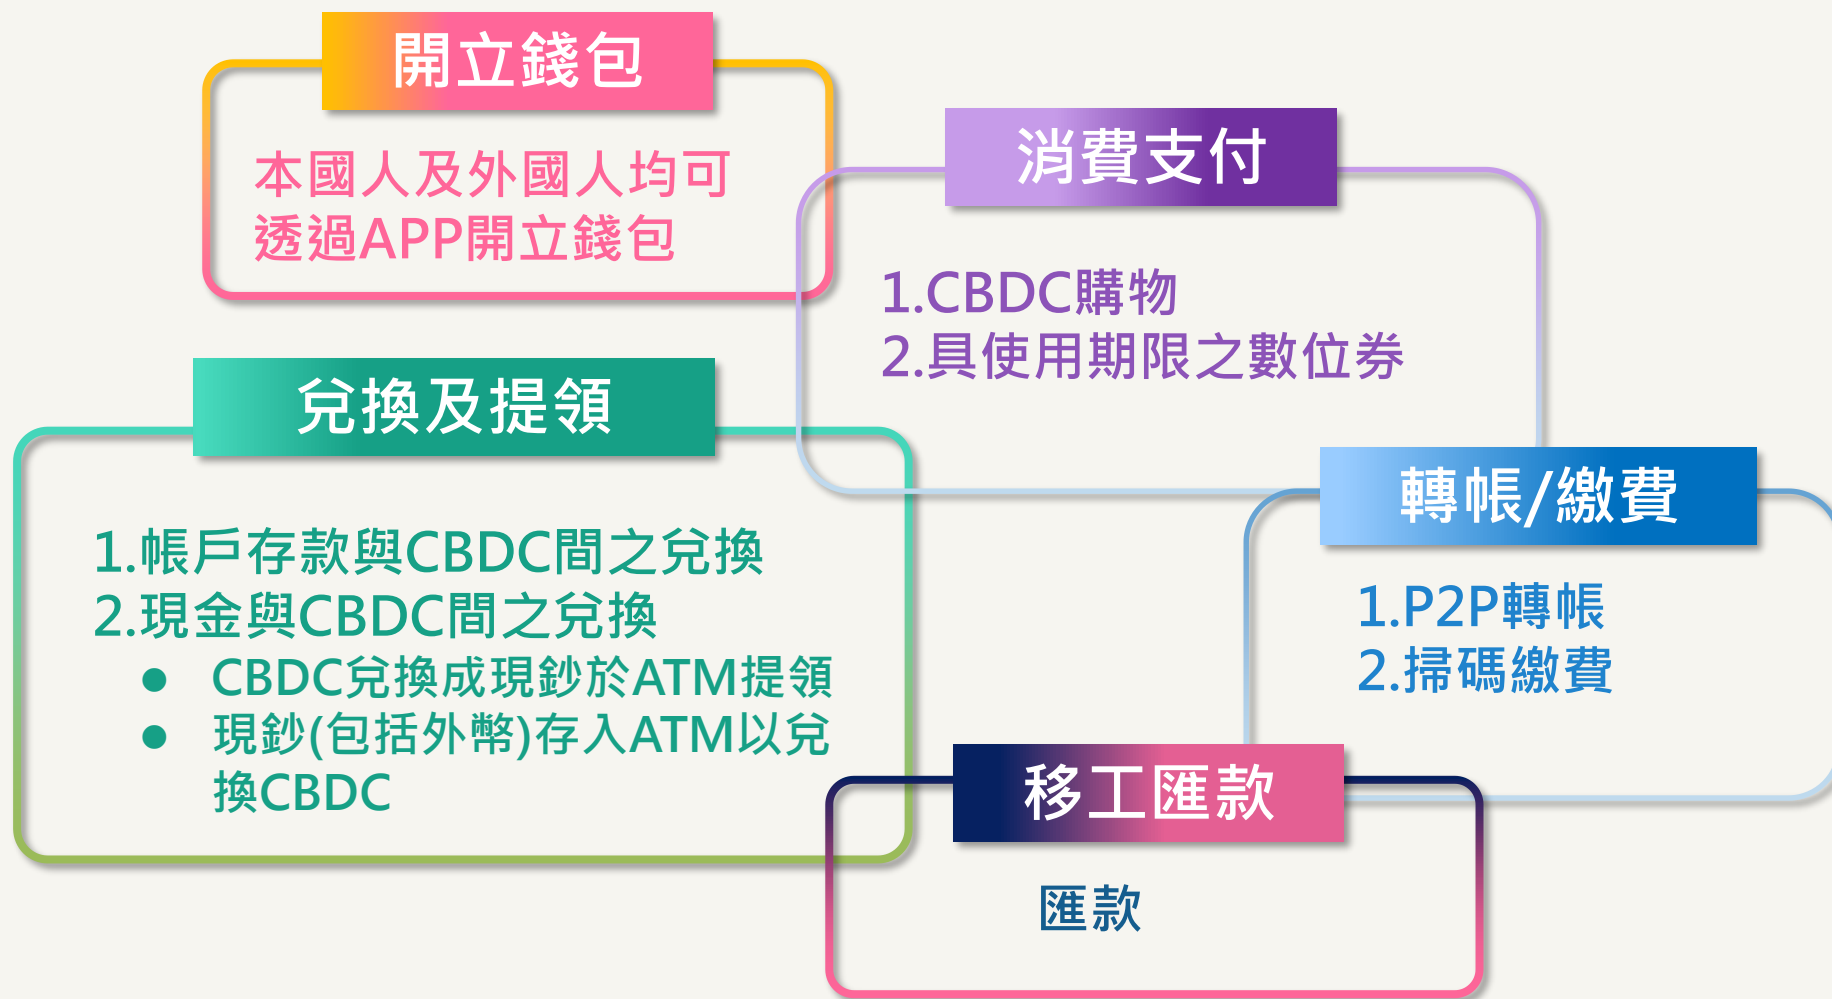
開立錢包

本國人及外國人均可透過APP開立錢包

消費支付

1.CBDC購物
2.具使用期限之數位券

兌換及提領

1.帳戶存款與CBDC間之兌換
2.現金與CBDC間之兌換
● CBDC兌換成現鈔於ATM提領
● 現鈔(包括外幣)存入ATM以兌換CBDC

轉帳/繳費

1.P2P轉帳
2.掃碼繳費

移工匯款

匯款